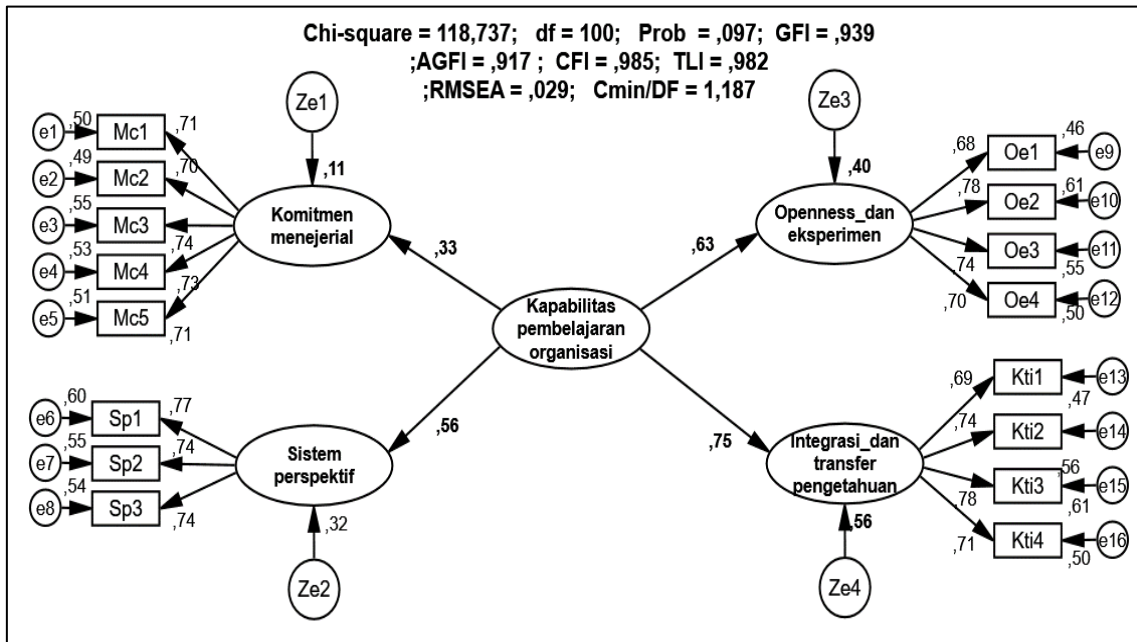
Chi-square = 118,737; df = 100; Prob = ,097; GFI = ,939 ;AGFI = ,917 ; CFI = ,985; TLI = ,982 ;RMSEA = ,029; Cmin/DF = 1,187

Ze1

,11

e1 ,50 Mc1 ,71
e2 ,49 Mc2 ,70
e3 ,55 Mc3
e4 ,53 Mc4 ,74
e5 ,51 Mc5 ,73
,71

Komitmen menejerial

,33

Ze3

,40

Openness_dan eksperimen

,63

,68 Oe1 ,46 e9
,78 Oe2 ,61 e10
Oe3 e11
,74 ,55
,70 Oe4 e12
,50

Kapabilitas pembelajaran organisasi

e6 ,60 Sp1 ,77
e7 ,55 Sp2 ,74
e8 ,54 Sp3
,74

Sistem perspektif

,56

,32

Ze2

,75

Integrasi_dan transfer pengetahuan

,69 Kti1 e13
,47
,74 Kti2 e14
,56 Kti3 e15
,78 ,61
,71 Kti4 e16
,50

,56

Ze4